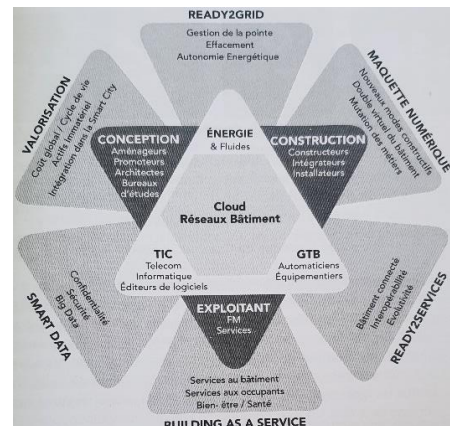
READY2GRID
Gestion de la pointe
Effacement
Autonomie Energétique

MAQUETTE NUMÉRIQUE
Nouveaux modes constructifs
Double virtuel du bâtiment
Mutation des métiers

READY2SERVICES
Bâtiment connecté
Interopérabilité
Evolutivité

BUILDING AS A SERVICE
Services au bâtiment
Services aux occupants
Bien- être / Santé

SMART DATA
Confidentialité
Sécurité
Big Data

VALORISATION
Coût global / Cycle de vie
Actifs immatériel
Intégration dans la Smart City

CONCEPTION
Aménageurs
Promoteurs
Architectes
Bureaux d'études

ÉNERGIE
& Fluides

CONSTRUCTION
Constructeurs
Intégrateurs
Installateurs

Cloud
Réseaux Bâtiment

TIC
Telecom
Informatique
Éditeurs de logiciels

GTB
Automaticiens
Équipementiers

EXPLOITANT
FM
Services